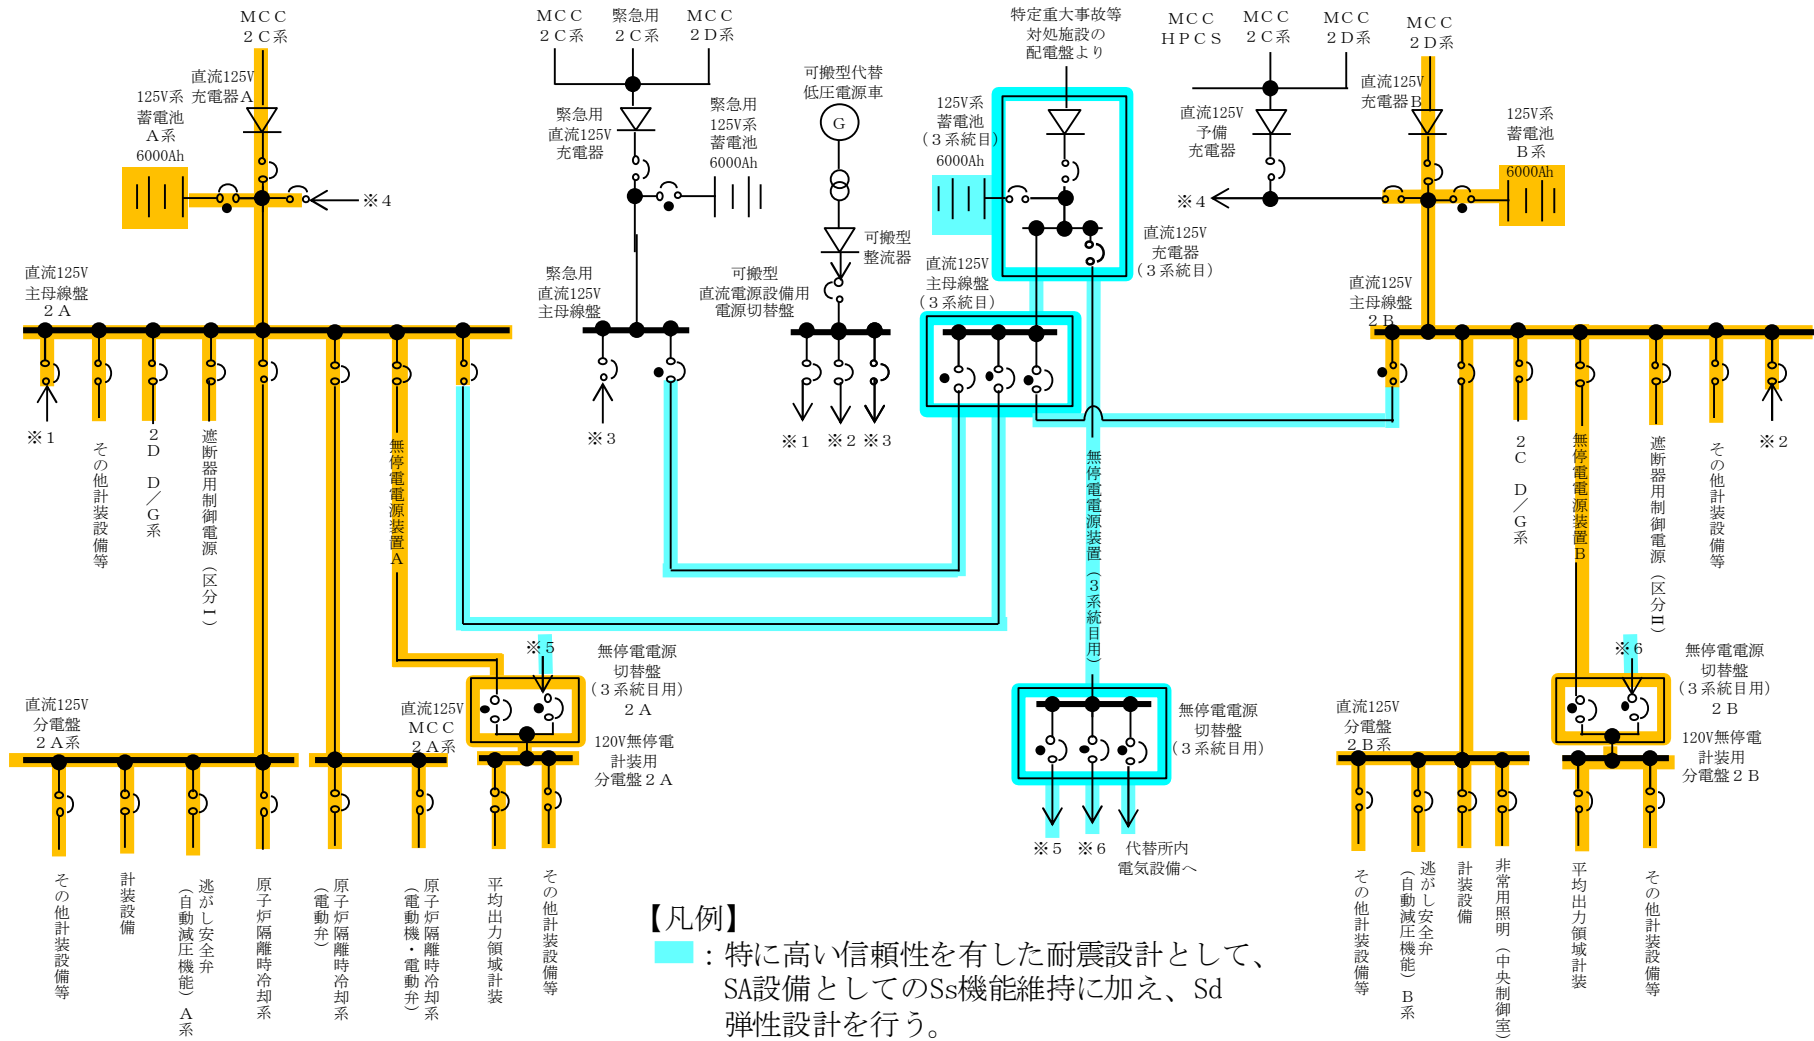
ＭＣＣ
２Ｃ系

直流125V
充電器Ａ

125V系
蓄電池
Ａ系
6000Ah

※４

ＭＣＣ
２Ｃ系

緊急用
２Ｃ系

ＭＣＣ
２Ｄ系

緊急用
直流125V
充電器

緊急用
125V系
蓄電池
6000Ah

可搬型代替
低圧電源車

G

可搬型
整流器

特定重大事故等
対処施設の
配電盤より

125V系
蓄電池
（３系統目）
6000Ah

ＭＣＣ
ＨＰＣＳ

ＭＣＣ
２Ｃ系

ＭＣＣ
２Ｄ系

ＭＣＣ
２Ｄ系

直流125V
充電器Ｂ

直流125V
予備
充電器

125V系
蓄電池
Ｂ系
6000Ah

※４

直流125V
充電器
（３系統目）

直流125V
主母線盤
２Ａ

緊急用
直流125V
主母線盤

可搬型
直流電源設備用
電源切替盤

直流125V
主母線盤
（３系統目）

直流125V
主母線盤
２Ｂ

※１

その他計装設備等

２Ｄ Ｄ／Ｇ系

遮断器用制御電源（区分Ⅰ）

無停電電源装置Ａ

※３

※１ ※２ ※３

無停電電源装置（３系統目用）

２Ｃ Ｄ／Ｇ系

無停電電源装置Ｂ

遮断器用制御電源（区分Ⅱ）

その他計装設備等

※２

※５

無停電電源
切替盤
（３系統目用）
２Ａ

※６

無停電電源
切替盤
（３系統目用）
２Ｂ

直流125V
分電盤
２Ａ系

直流125V
ＭＣＣ
２Ａ系

120V無停電
計装用
分電盤２Ａ

無停電電源
切替盤
（３系統目用）

直流125V
分電盤
２Ｂ系

120V無停電
計装用
分電盤２Ｂ

※５ ※６ 代替所内
電気設備へ

その他計装設備等

計装設備

逃がし安全弁（自動減圧機能）Ａ系

原子炉隔離時冷却系

原子炉隔離時冷却系（電動弁）

原子炉隔離時冷却系（電動機・電動弁）

平均出力領域計装

その他計装設備等

その他計装設備等

逃がし安全弁（自動減圧機能）Ｂ系

計装設備

非常用照明（中央制御室）

平均出力領域計装

その他計装設備等

【凡例】
：特に高い信頼性を有した耐震設計として、SA設備としてのSs機能維持に加え、Sd弾性設計を行う。